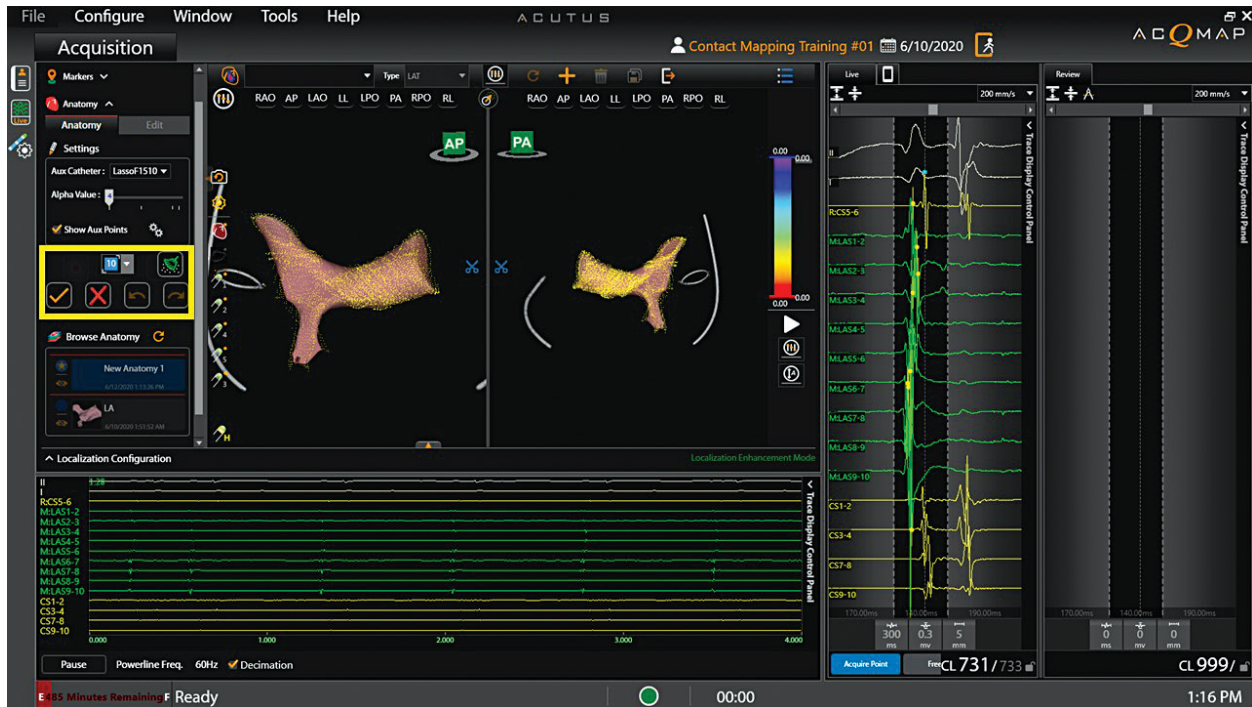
File Configure Window Tools Help

ACUTUS

ACQMAP

Acquisition

Contact Mapping Training #01 6/10/2020

Markers

Anatomy

Anatomy Edit

Settings

Aux Catheter: LassoF1510

Alpha Value:

Show Aux Points

10

Browse Anatomy

New Anatomy 1
6/12/2020 1:13:26 PM

LA
6/10/2020 1:53:52 AM

Localization Configuration

Type LAT

RAO AP LAO LL LPO PA RPO RL

RAO AP LAO LL LPO PA RPO RL

AP

PA

0.00

0.00

0.00

0.00

Localization Enhancement Mode

Live

200 mm/s

Trace Display Control Panel

II
I
R:CS5-6
M:LAS1-2
M:LAS2-3
M:LAS3-4
M:LAS4-5
M:LAS5-6
M:LAS6-7
M:LAS7-8
M:LAS8-9
M:LAS9-10
CS1-2
CS3-4
CS7-8
CS9-10

170.00ms 140.00ms 190.00ms

300 ms 0.3 mv 5 mm

Acquire Point

CL 731/733

Review

200 mm/s

Trace Display Control Panel

170.00ms 140.00ms 190.00ms

0 ms 0 mv 0 mm

CL 999/

II
I
R:CS5-6
M:LAS1-2
M:LAS2-3
M:LAS3-4
M:LAS4-5
M:LAS5-6
M:LAS6-7
M:LAS7-8
M:LAS8-9
M:LAS9-10
CS1-2
CS3-4
CS7-8
CS9-10

0.000 1.000 2.000 3.000 4.000

Trace Display Control Panel

Pause Powerline Freq. 60Hz Decimation

485 Minutes Remaining Ready

00:00

1:16 PM